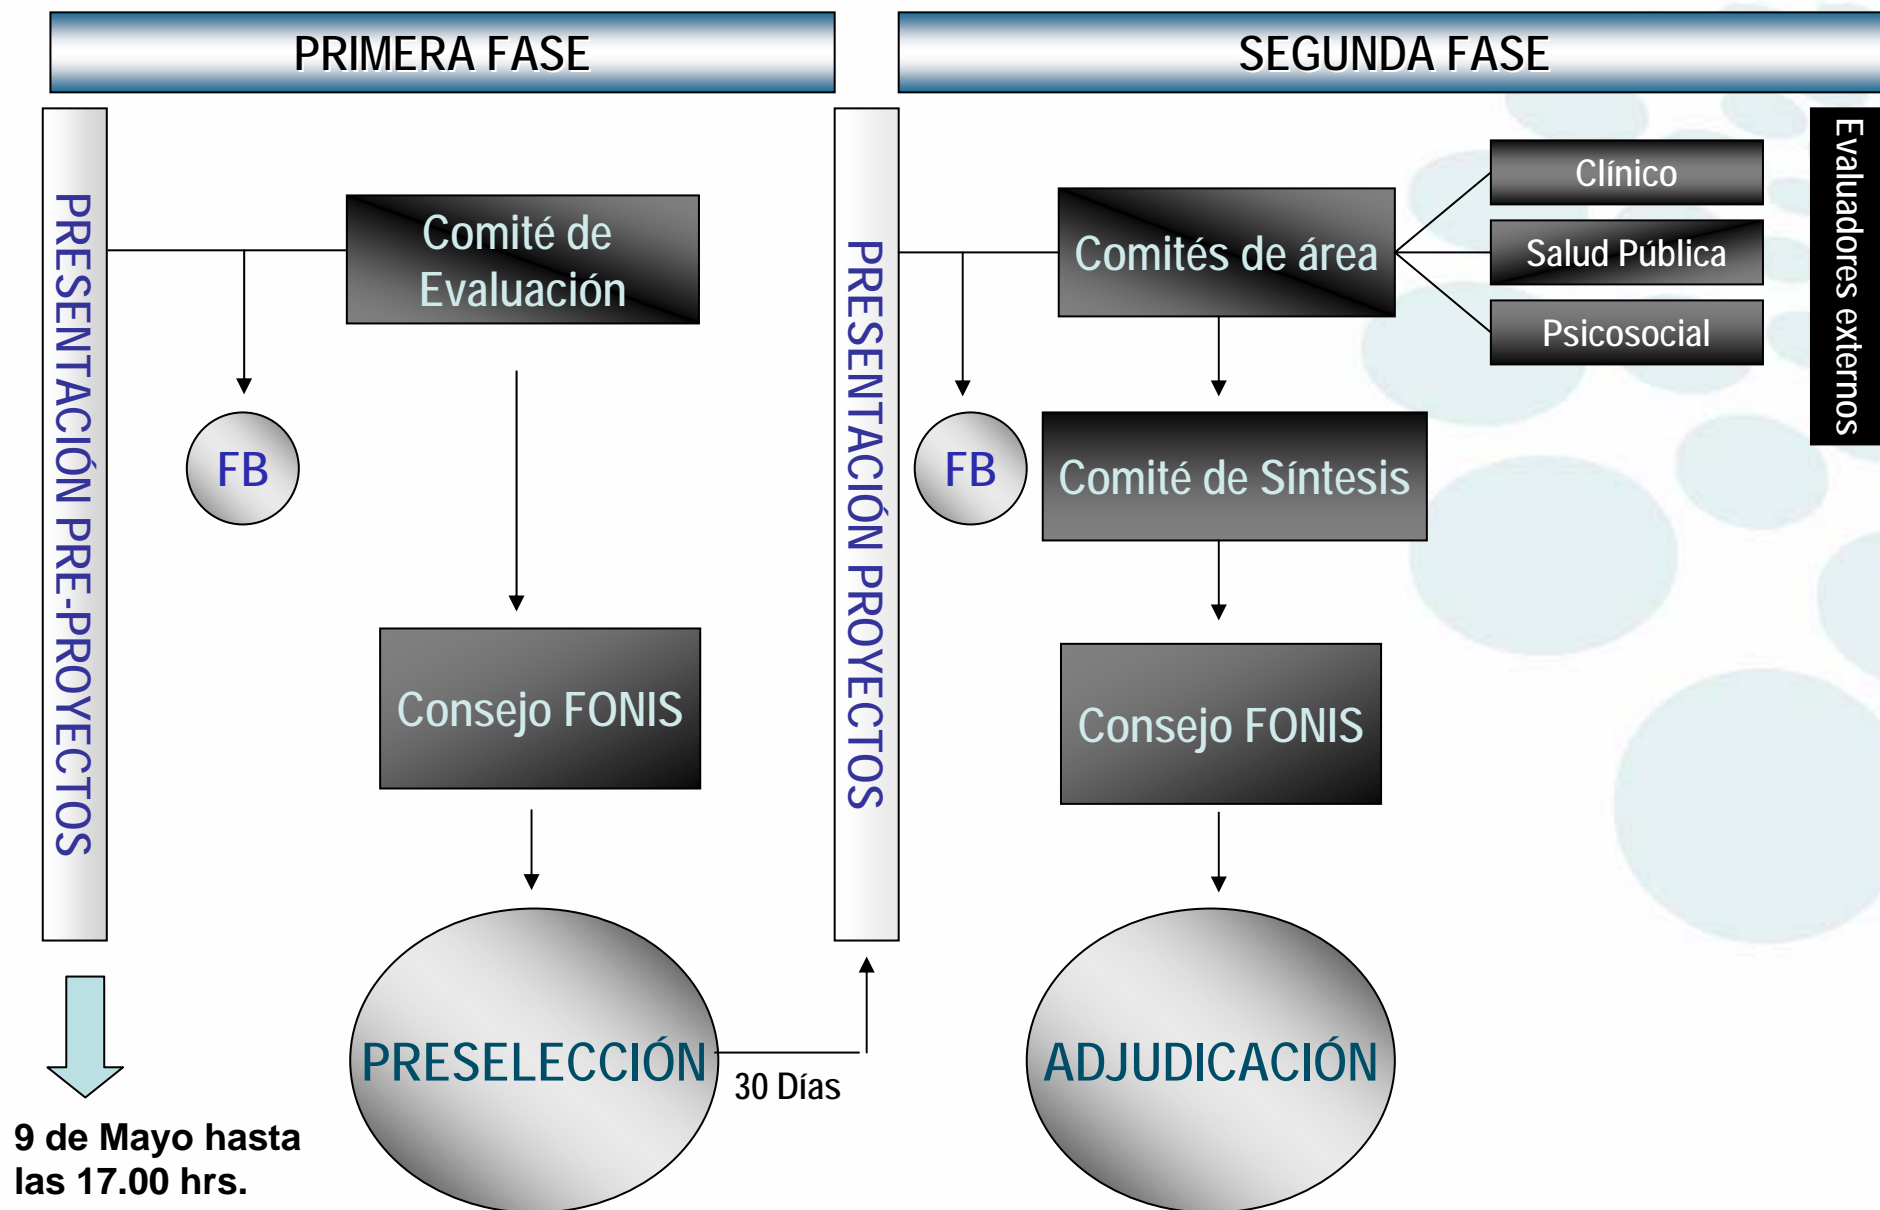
PRIMERA FASE

SEGUNDA FASE

PRESENTACIÓN PRE-PROYECTOS

Comité de Evaluación

FB

Consejo FONIS

PRESELECCIÓN

30 Días

9 de Mayo hasta las 17.00 hrs.

PRESENTACIÓN PROYECTOS

Comités de área

Clínico

Salud Pública

Psicosocial

Evaluadores externos

FB

Comité de Síntesis

Consejo FONIS

ADJUDICACIÓN